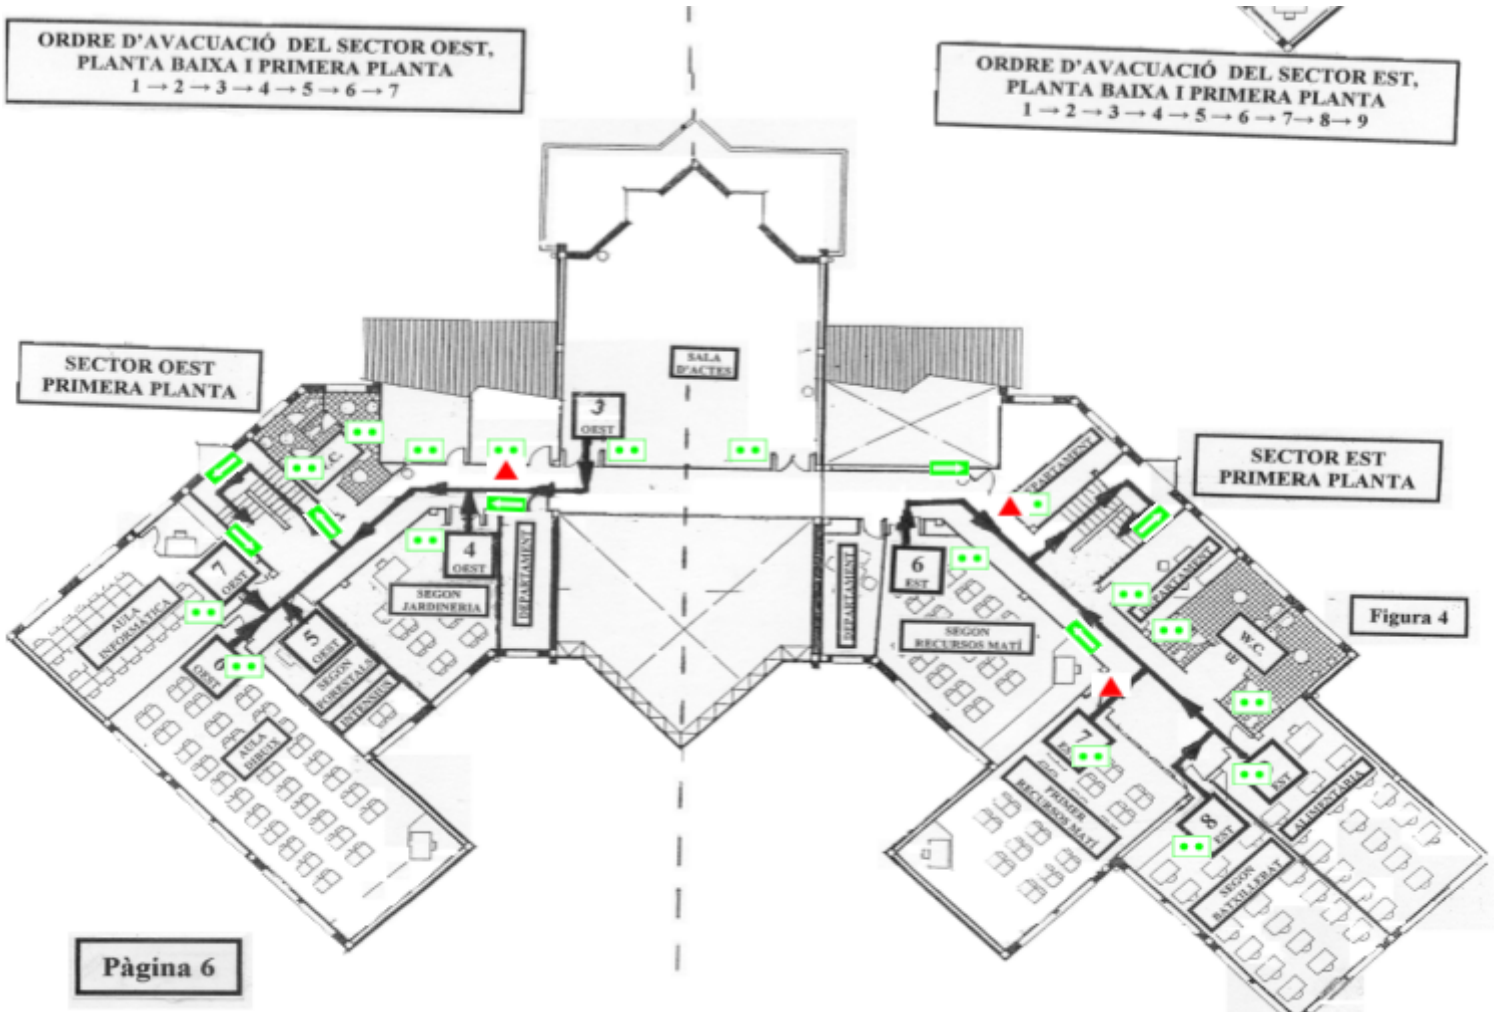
ORDRE D'AVACUACIÓ DEL SECTOR OEST, PLANTA BAIXA I PRIMERA PLANTA
1 → 2 → 3 → 4 → 5 → 6 → 7

ORDRE D'AVACUACIÓ DEL SECTOR EST, PLANTA BAIXA I PRIMERA PLANTA
1 → 2 → 3 → 4 → 5 → 6 → 7→ 8→ 9

SECTOR OEST
PRIMERA PLANTA

SALA D'ACTES

3
OEST

SECTOR EST
PRIMERA PLANTA

W.C.

DEPARTAMENT

4
OEST

SEGON JARDINERIA

DEPARTAMENT

DEPARTAMENT

6
EST

SEGON RECURSOS MATÍ

DEPARTAMENT

DEPARTAMENT

W.C.

Figura 4

7
OEST

AULA INFORMÀTICA

5
OEST

6
OEST

SEGON FORESTALS

INTENSIUS

AULA DIBUIX

7
EST

PRIMER RECURSOS MATÍ

8
EST

9
EST

ALIMENTÀRIA

SEGON BATXILLERAT

Pàgina 6